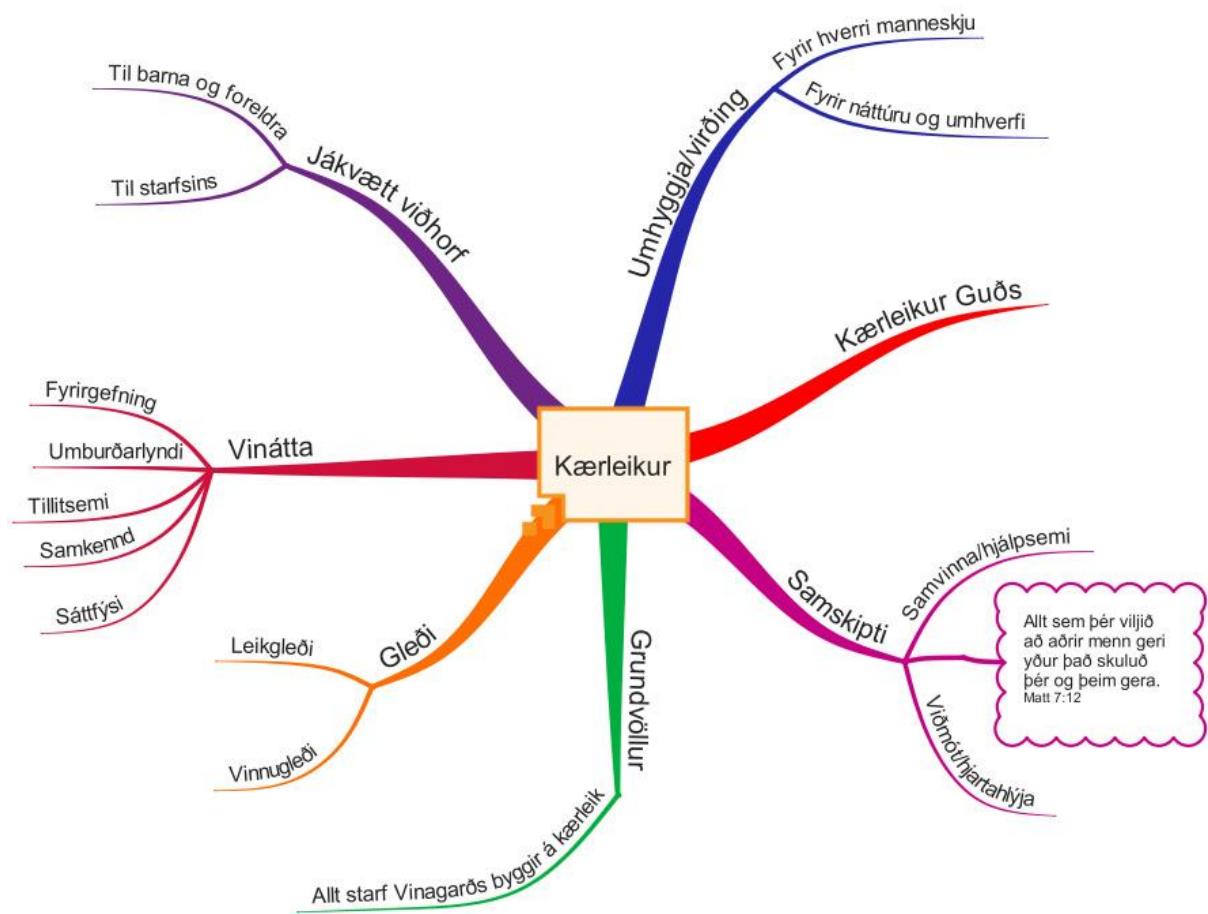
Kærleikur

Jákvætt viðhorf
Til barna og foreldra
Til starfsins

Umhyggja/virðing
Fyrir hverri manneskju
Fyrir náttúru og umhverfi

Kærleikur Guðs

Vinátta
Fyrirgefning
Umburðarlyndi
Tillitsemi
Samkennd
Sáttfýsi

Samskipti
Samvinna/hjálpsemi
Allt sem þér viljið að aðrir menn geri yður það skuluð þér og þeim gera.
Matt 7:12
Viðmót/hjartahlýja

Gleði
Leikgleði
Vinnugleði

Grundvöllur
Allt starf Vinagarðs byggir á kærleik